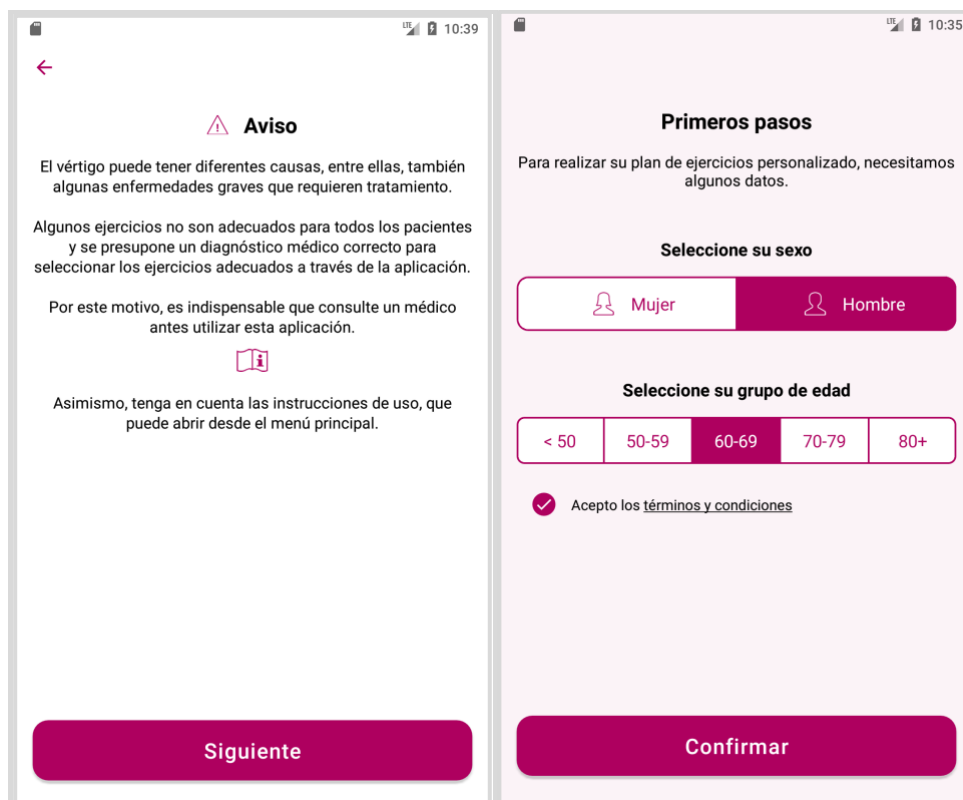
LTE 10:39

Aviso

El vértigo puede tener diferentes causas, entre ellas, también algunas enfermedades graves que requieren tratamiento.

Algunos ejercicios no son adecuados para todos los pacientes y se presupone un diagnóstico médico correcto para seleccionar los ejercicios adecuados a través de la aplicación.

Por este motivo, es indispensable que consulte un médico antes utilizar esta aplicación.

Asimismo, tenga en cuenta las instrucciones de uso, que puede abrir desde el menú principal.

Siguiente

LTE 10:35

Primeros pasos

Para realizar su plan de ejercicios personalizado, necesitamos algunos datos.

Seleccione su sexo

Mujer

Hombre

Seleccione su grupo de edad

| < 50 | 50-59 | 60-69 | 70-79 | 80+ |
|---|---|---|---|---|

Acepto los términos y condiciones

Confirmar